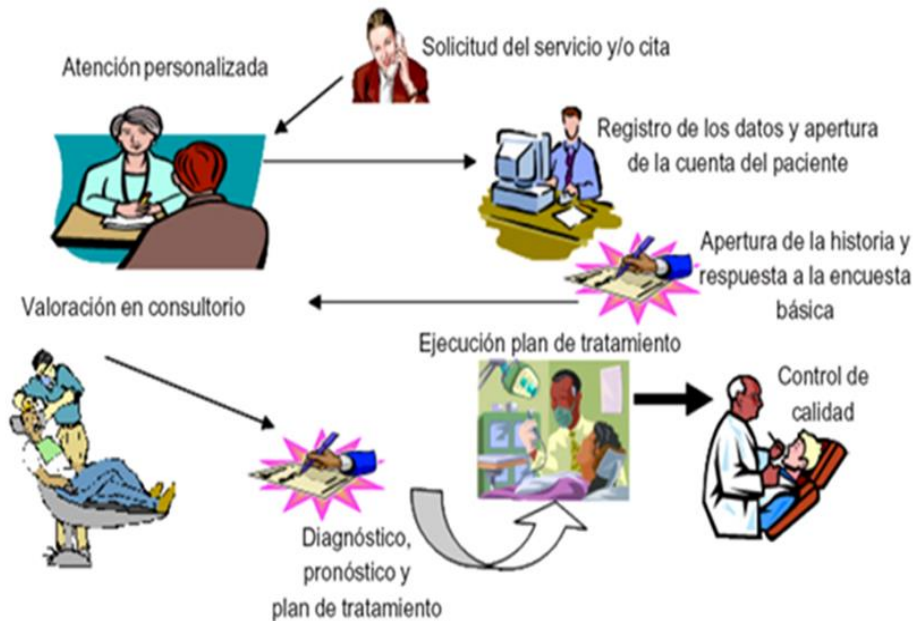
Solicitud del servicio y/o cita

Atención personalizada

Registro de los datos y apertura de la cuenta del paciente

Apertura de la historia y respuesta a la encuesta básica

Valoración en consultorio

Ejecución plan de tratamiento

Control de calidad

Diagnóstico, pronóstico y plan de tratamiento